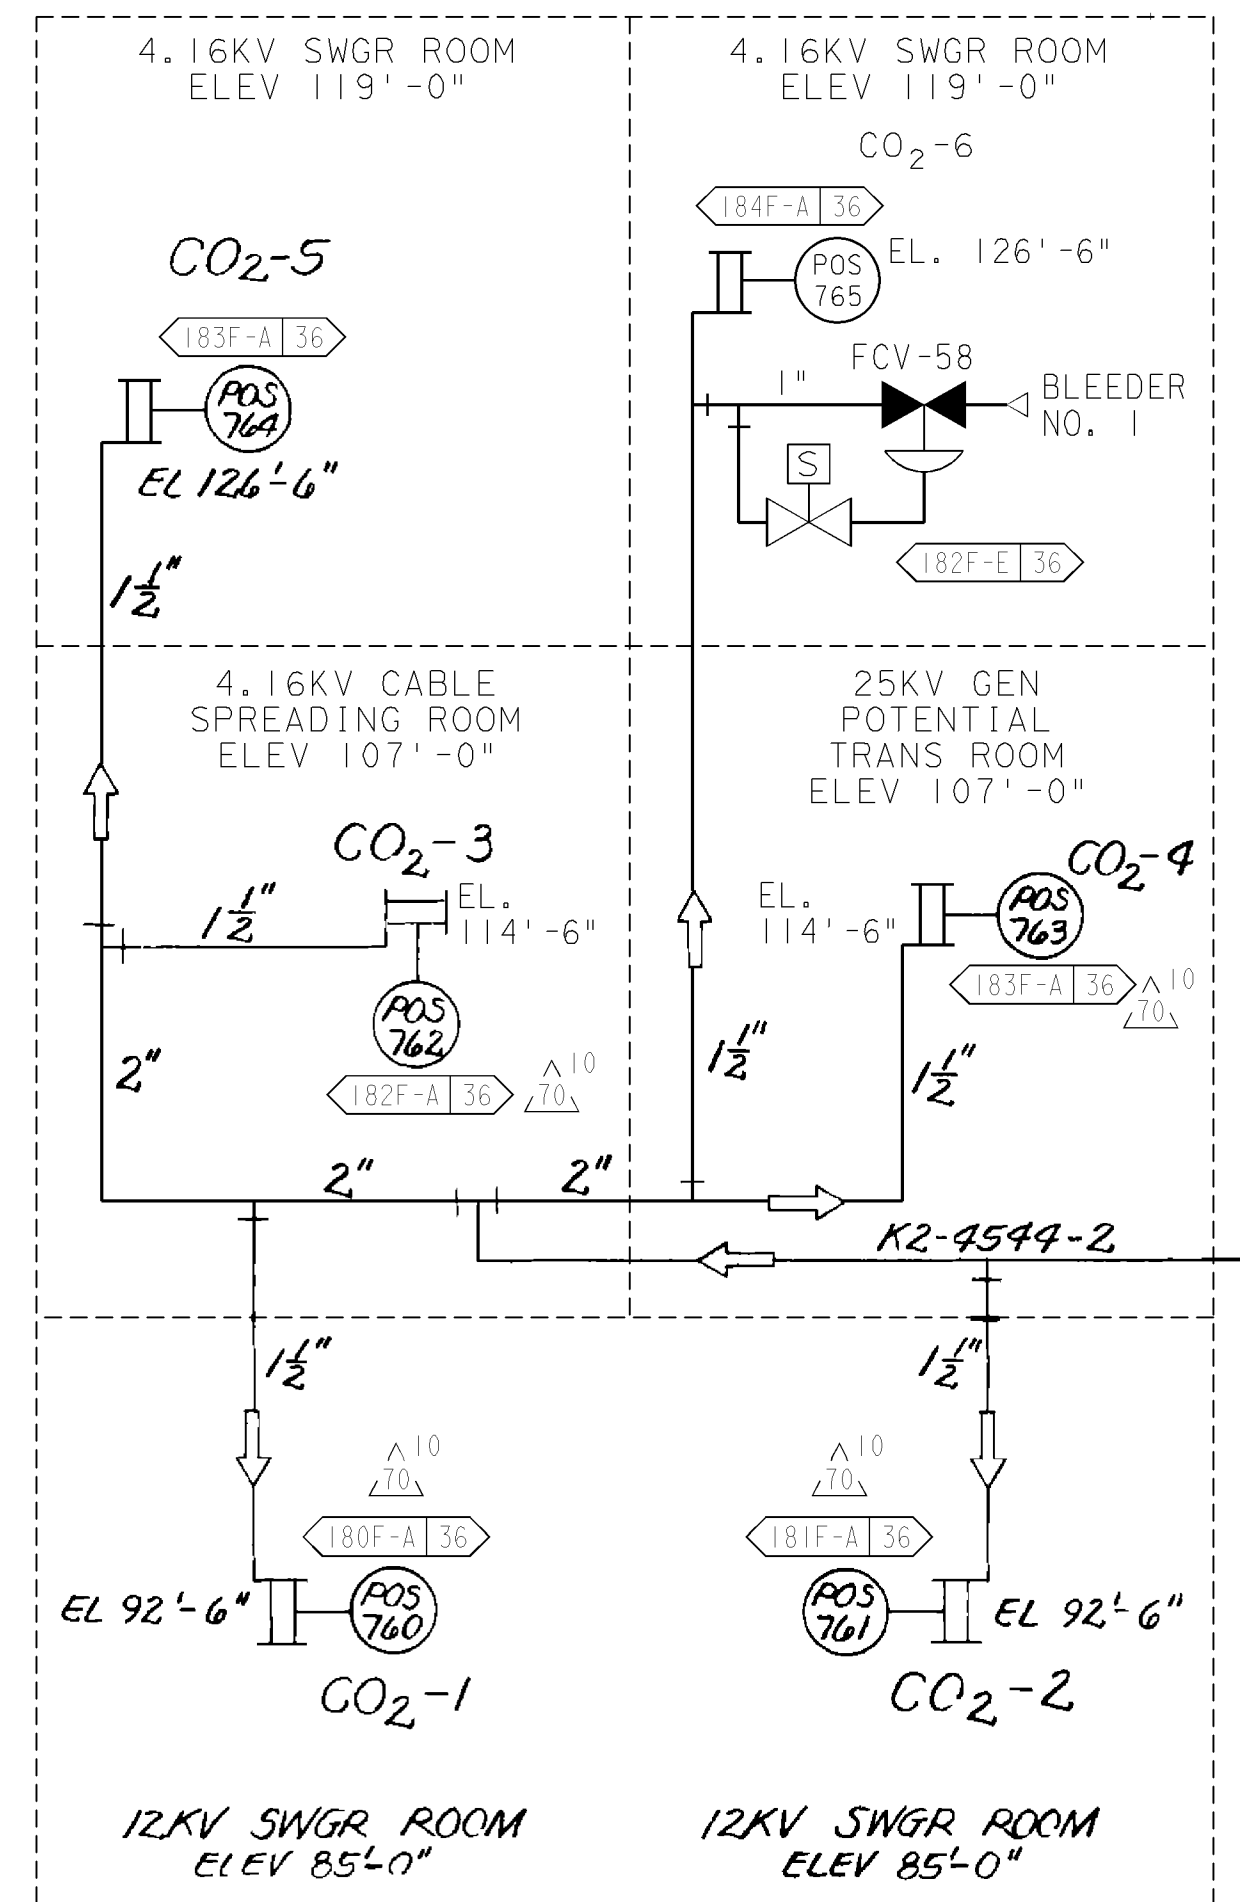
4.16KV SWGR ROOM
ELEV 119'-0"

4.16KV SWGR ROOM
ELEV 119'-0"

$CO_2$-6

184F-A | 36

POS 765

EL. 126'-6"

$CO_2$-5

183F-A | 36

POS 764

EL 126'-6"

FCV-58

1"

BLEEDER NO. 1

S

182F-E | 36

$1\frac{1}{2}$"

4.16KV CABLE SPREADING ROOM
ELEV 107'-0"

25KV GEN POTENTIAL TRANS ROOM
ELEV 107'-0"

$CO_2$-3

$1\frac{1}{2}$"

EL. 114'-6"

$CO_2$-4

EL. 114'-6"

POS 763

183F-A | 36

10
70

POS 762

$1\frac{1}{2}$"

$1\frac{1}{2}$"

2"

182F-A | 36

10
70

2"

2"

K2-4544-2

$1\frac{1}{2}$"

$1\frac{1}{2}$"

10
70

10
70

180F-A | 36

181F-A | 36

EL 92'-6"

POS 760

POS 761

EL 92'-6"

$CO_2$-1

$CO_2$-2

12KV SWGR ROOM
ELEV 85'-0"

12KV SWGR ROOM
ELEV 85'-0"